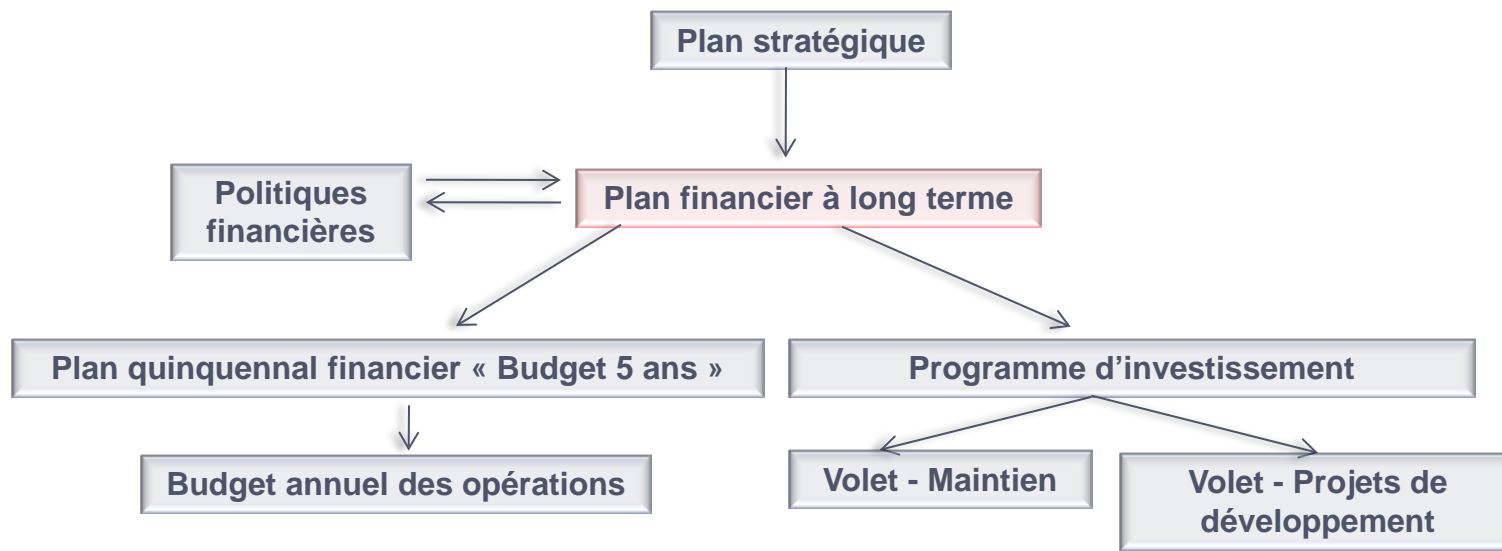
Plan stratégique

Politiques financières

Plan financier à long terme

Plan quinquennal financier « Budget 5 ans »

Programme d’investissement

Budget annuel des opérations

Volet - Maintien

Volet - Projets de développement